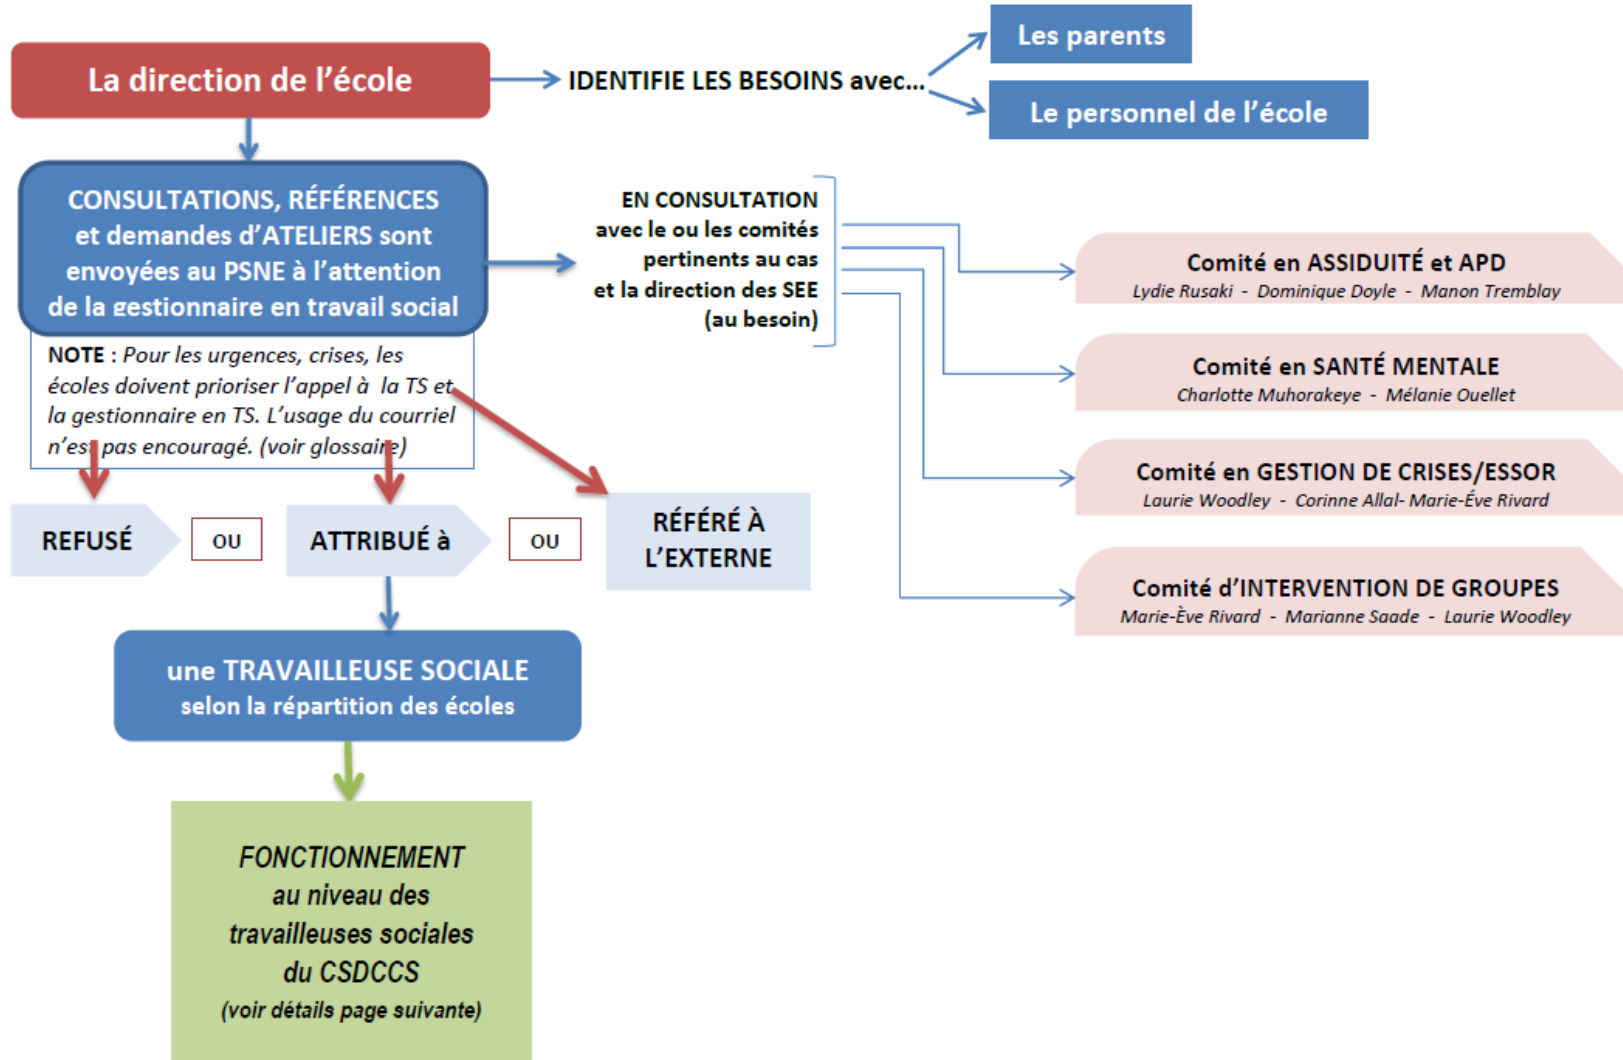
La direction de l'école

IDENTIFIE LES BESOINS avec...

Les parents

Le personnel de l'école

CONSULTATIONS, RÉFÉRENCES et demandes d'ATELIERS sont envoyées au PSNE à l'attention de la gestionnaire en travail social

EN CONSULTATION avec le ou les comités pertinents au cas et la direction des SEE (au besoin)

Comité en ASSIDUITÉ et APD
Lydie Rusaki - Dominique Doyle - Manon Tremblay

Comité en SANTÉ MENTALE
Charlotte Muhorakeye - Mélanie Ouellet

Comité en GESTION DE CRISES/ESSOR
Laurie Woodley - Corinne Allal- Marie-Éve Rivard

Comité d'INTERVENTION DE GROUPES
Marie-Ève Rivard - Marianne Saade - Laurie Woodley

NOTE : Pour les urgences, crises, les écoles doivent prioriser l'appel à la TS et la gestionnaire en TS. L'usage du courriel n'est pas encouragé. (voir glossaire)

REFUSÉ

OU

ATTRIBUÉ à

OU

RÉFÉRÉ À L'EXTERNE

une TRAVAILLEUSE SOCIALE
selon la répartition des écoles

FONCTIONNEMENT au niveau des travailleuses sociales du CSDCCS
(voir détails page suivante)